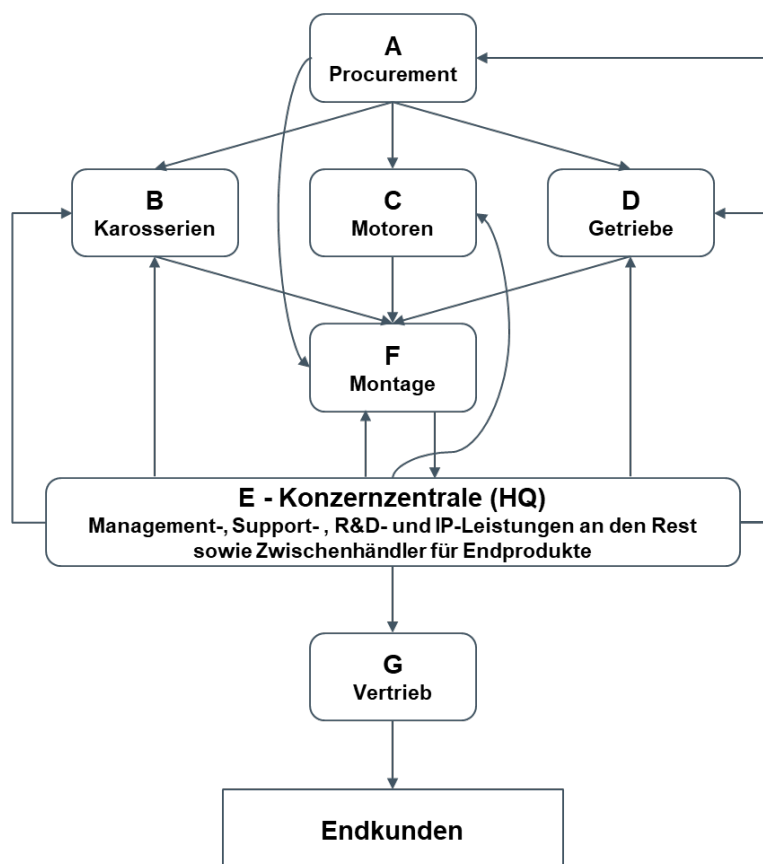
A
Procurement

B
Karosserien

C
Motoren

D
Getriebe

F
Montage

E - Konzernzentrale (HQ)
Management-, Support- , R&D- und IP-Leistungen an den Rest sowie Zwischenhändler für Endprodukte

G
Vertrieb

Endkunden